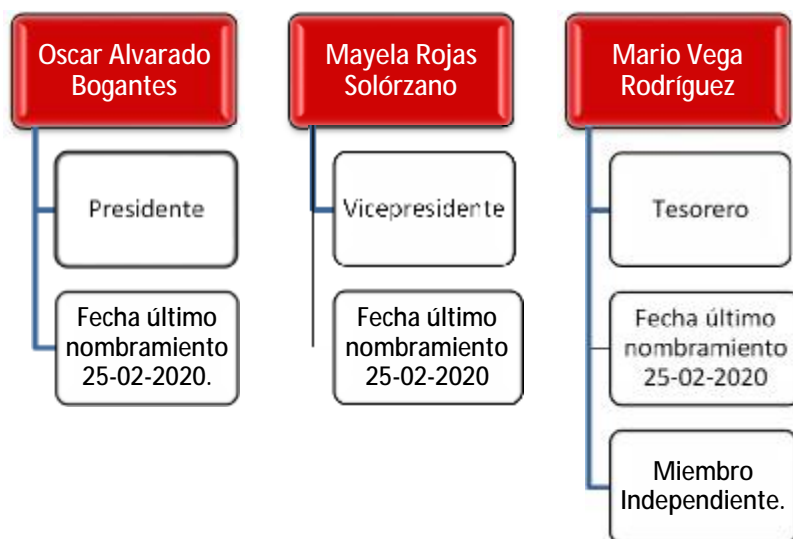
Oscar Alvarado Bogantes

Presidente

Fecha último nombramiento 25-02-2020.

Mayela Rojas Solórzano

Vicepresidente

Fecha último nombramiento 25-02-2020

Mario Vega Rodríguez

Tesorero

Fecha último nombramiento 25-02-2020

Miembro Independiente.